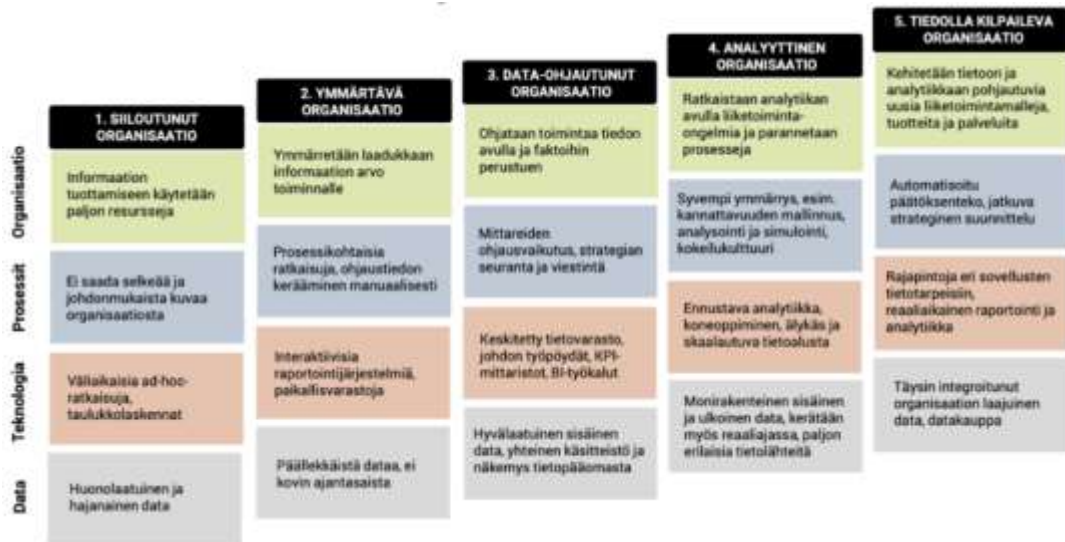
Organisaatio

Prosessit

Teknologia

Data

1. SIILOUTUNUT ORGANISAATIO

Informaation tuottamiseen käytetään paljon resursseja

Ei saada selkeää ja johdonmukaista kuvaa organisaatiosta

Väliaikaisia ad-hoc-ratkaisuja, taulukkolaskennat

Huonolaatuinen ja hajanainen data

2. YMMÄRTÄVÄ ORGANISAATIO

Ymmärretään laadukkaan informaation arvo toiminnalle

Prosessikohtaisia ratkaisuja, ohjaustiedon kerääminen manuaalisesti

Interaktiivisia raportointijärjestelmiä, paikallisvarastoja

Päällekkäistä dataa, ei kovin ajantasaista

3. DATA-OHJAUTUNUT ORGANISAATIO

Ohjataan toimintaa tiedon avulla ja faktoihin perustuen

Mittareiden ohjausvaikutus, strategian seuranta ja viestintä

Keskitetty tietovarasto, johdon työpöydät, KPI-mittaristot, BI-työkalut

Hyvälaatuinen sisäinen data, yhteinen käsitteistö ja näkemys tietopääomasta

4. ANALYYTTINEN ORGANISAATIO

Ratkaistaan analytiikan avulla liiketoiminta-ongelmia ja parannetaan prosesseja

Syvempi ymmärrys, esim. kannattavuuden mallinnus, analysointi ja simulointi, kokeilukulttuuri

Ennustava analytiikka, koneoppiminen, älykäs ja skaalautuva tietoalusta

Monirakenteinen sisäinen ja ulkoinen data, kerätään myös reaaliajassa, paljon erilaisia tietolähteitä

5. TIEDOLLA KILPAILEVA ORGANISAATIO

Kehitetään tietoon ja analytiikkaan pohjautuvia uusia liiketoimintamalleja, tuotteita ja palveluita

Automatisoitu päätöksenteko, jatkuva strateginen suunnittelu

Rajapintoja eri sovellusten tietotarpeisiin, reaaliaikainen raportointi ja analytiikka

Täysin integroitunut organisaation laajuinen data, datakauppa